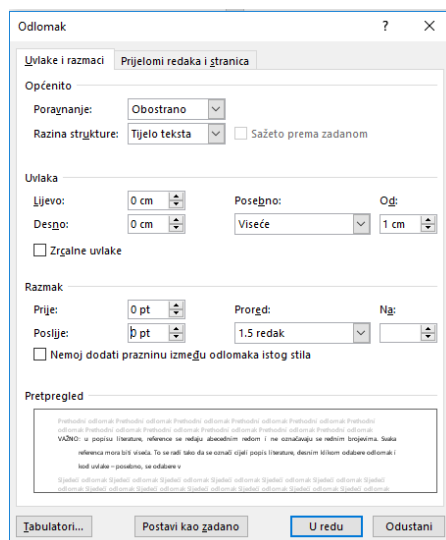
Odlomak

?

Uvlake i razmaci

Prijelomi redaka i stranica

Općenito

Poravnanje: Obostrano

Razina strukture: Tijelo teksta

Sažeto prema zadanom

Uvlaka

Lijevo: 0 cm

Desno: 0 cm

Posebno: Viseće

Od: 1 cm

Zrcalne uvlake

Razmak

Prije: 0 pt

Poslije: 0 pt

Prored: 1.5 redak

Na:

Nemoj dodati prazninu između odlomaka istog stila

Pretpregled

Prethodni odlomak Prethodni odlomak Prethodni odlomak Prethodni odlomak Prethodni odlomak Prethodni odlomak Prethodni odlomak Prethodni odlomak Prethodni odlomak Prethodni odlomak Prethodni odlomak Prethodni odlomak

VAŽNO: u popisu literature, reference se redaju abecednim redom i ne označavaju se rednim brojevima. Svaka referenca mora biti viseća. To se radi tako da se označi cijeli popis literature, desnim klikom odabere odlomak i kod uvlake – posebno, se odabere v

Sljedeći odlomak Sljedeći odlomak Sljedeći odlomak Sljedeći odlomak Sljedeći odlomak Sljedeći odlomak Sljedeći odlomak Sljedeći odlomak Sljedeći odlomak Sljedeći odlomak Sljedeći odlomak Sljedeći odlomak

Tabulatori...

Postavi kao zadano

U redu

Odustani